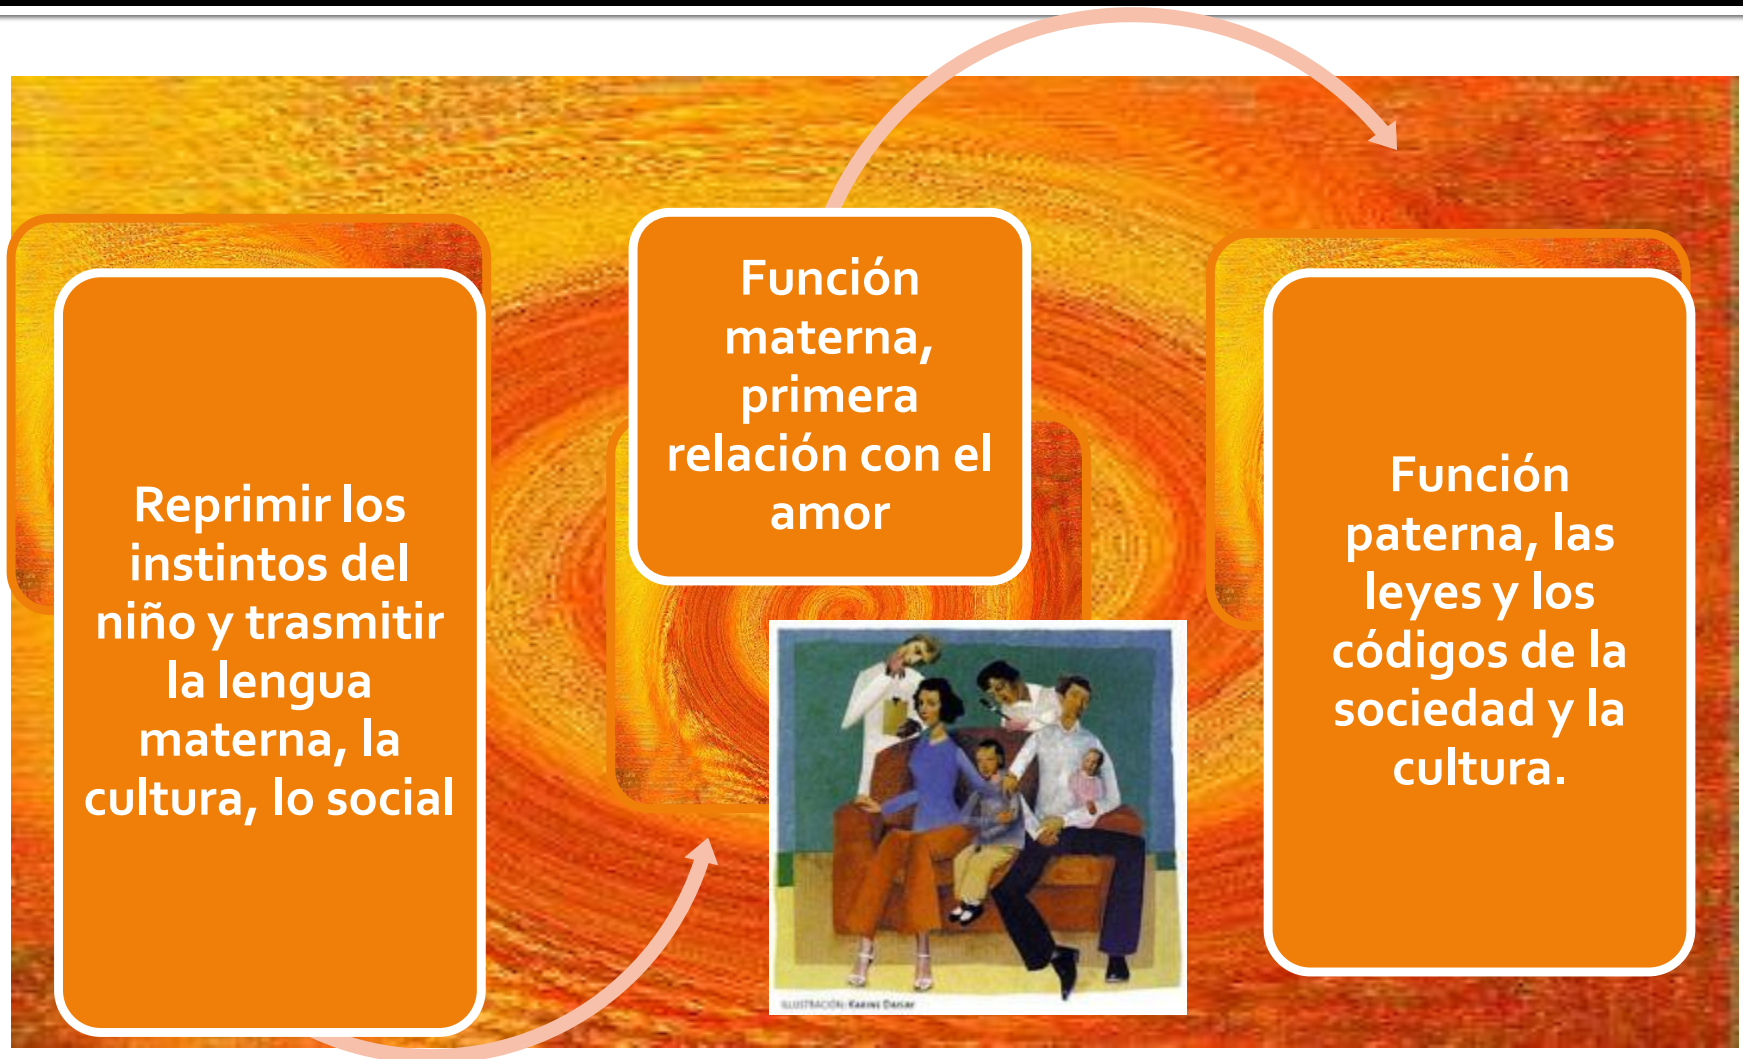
Reprimir los instintos del niño y trasmitir la lengua materna, la cultura, lo social

Función materna, primera relación con el amor

Función paterna, las leyes y los códigos de la sociedad y la cultura.

ILUSTRACIÓN: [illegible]